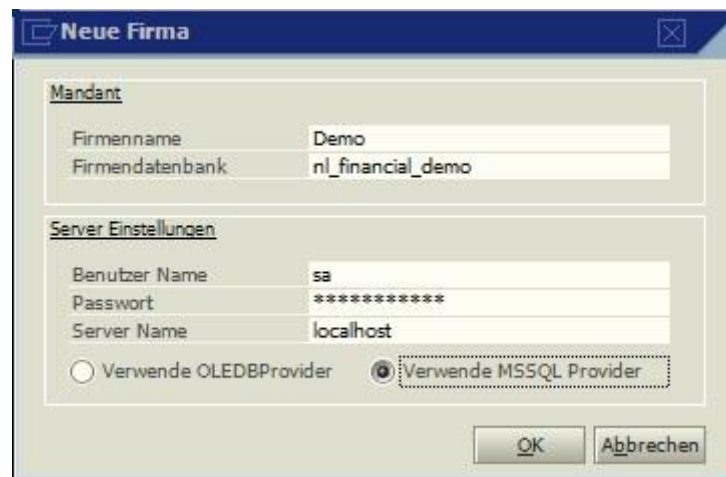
Neue Firma

Mandant

Firmenname Demo
Firmendatenbank nl_financial_demo

Server Einstellungen

Benutzer Name sa
Passwort ***********
Server Name localhost

Verwende OLEDBProvider
Verwende MSSQL Provider

OK
Abbrechen